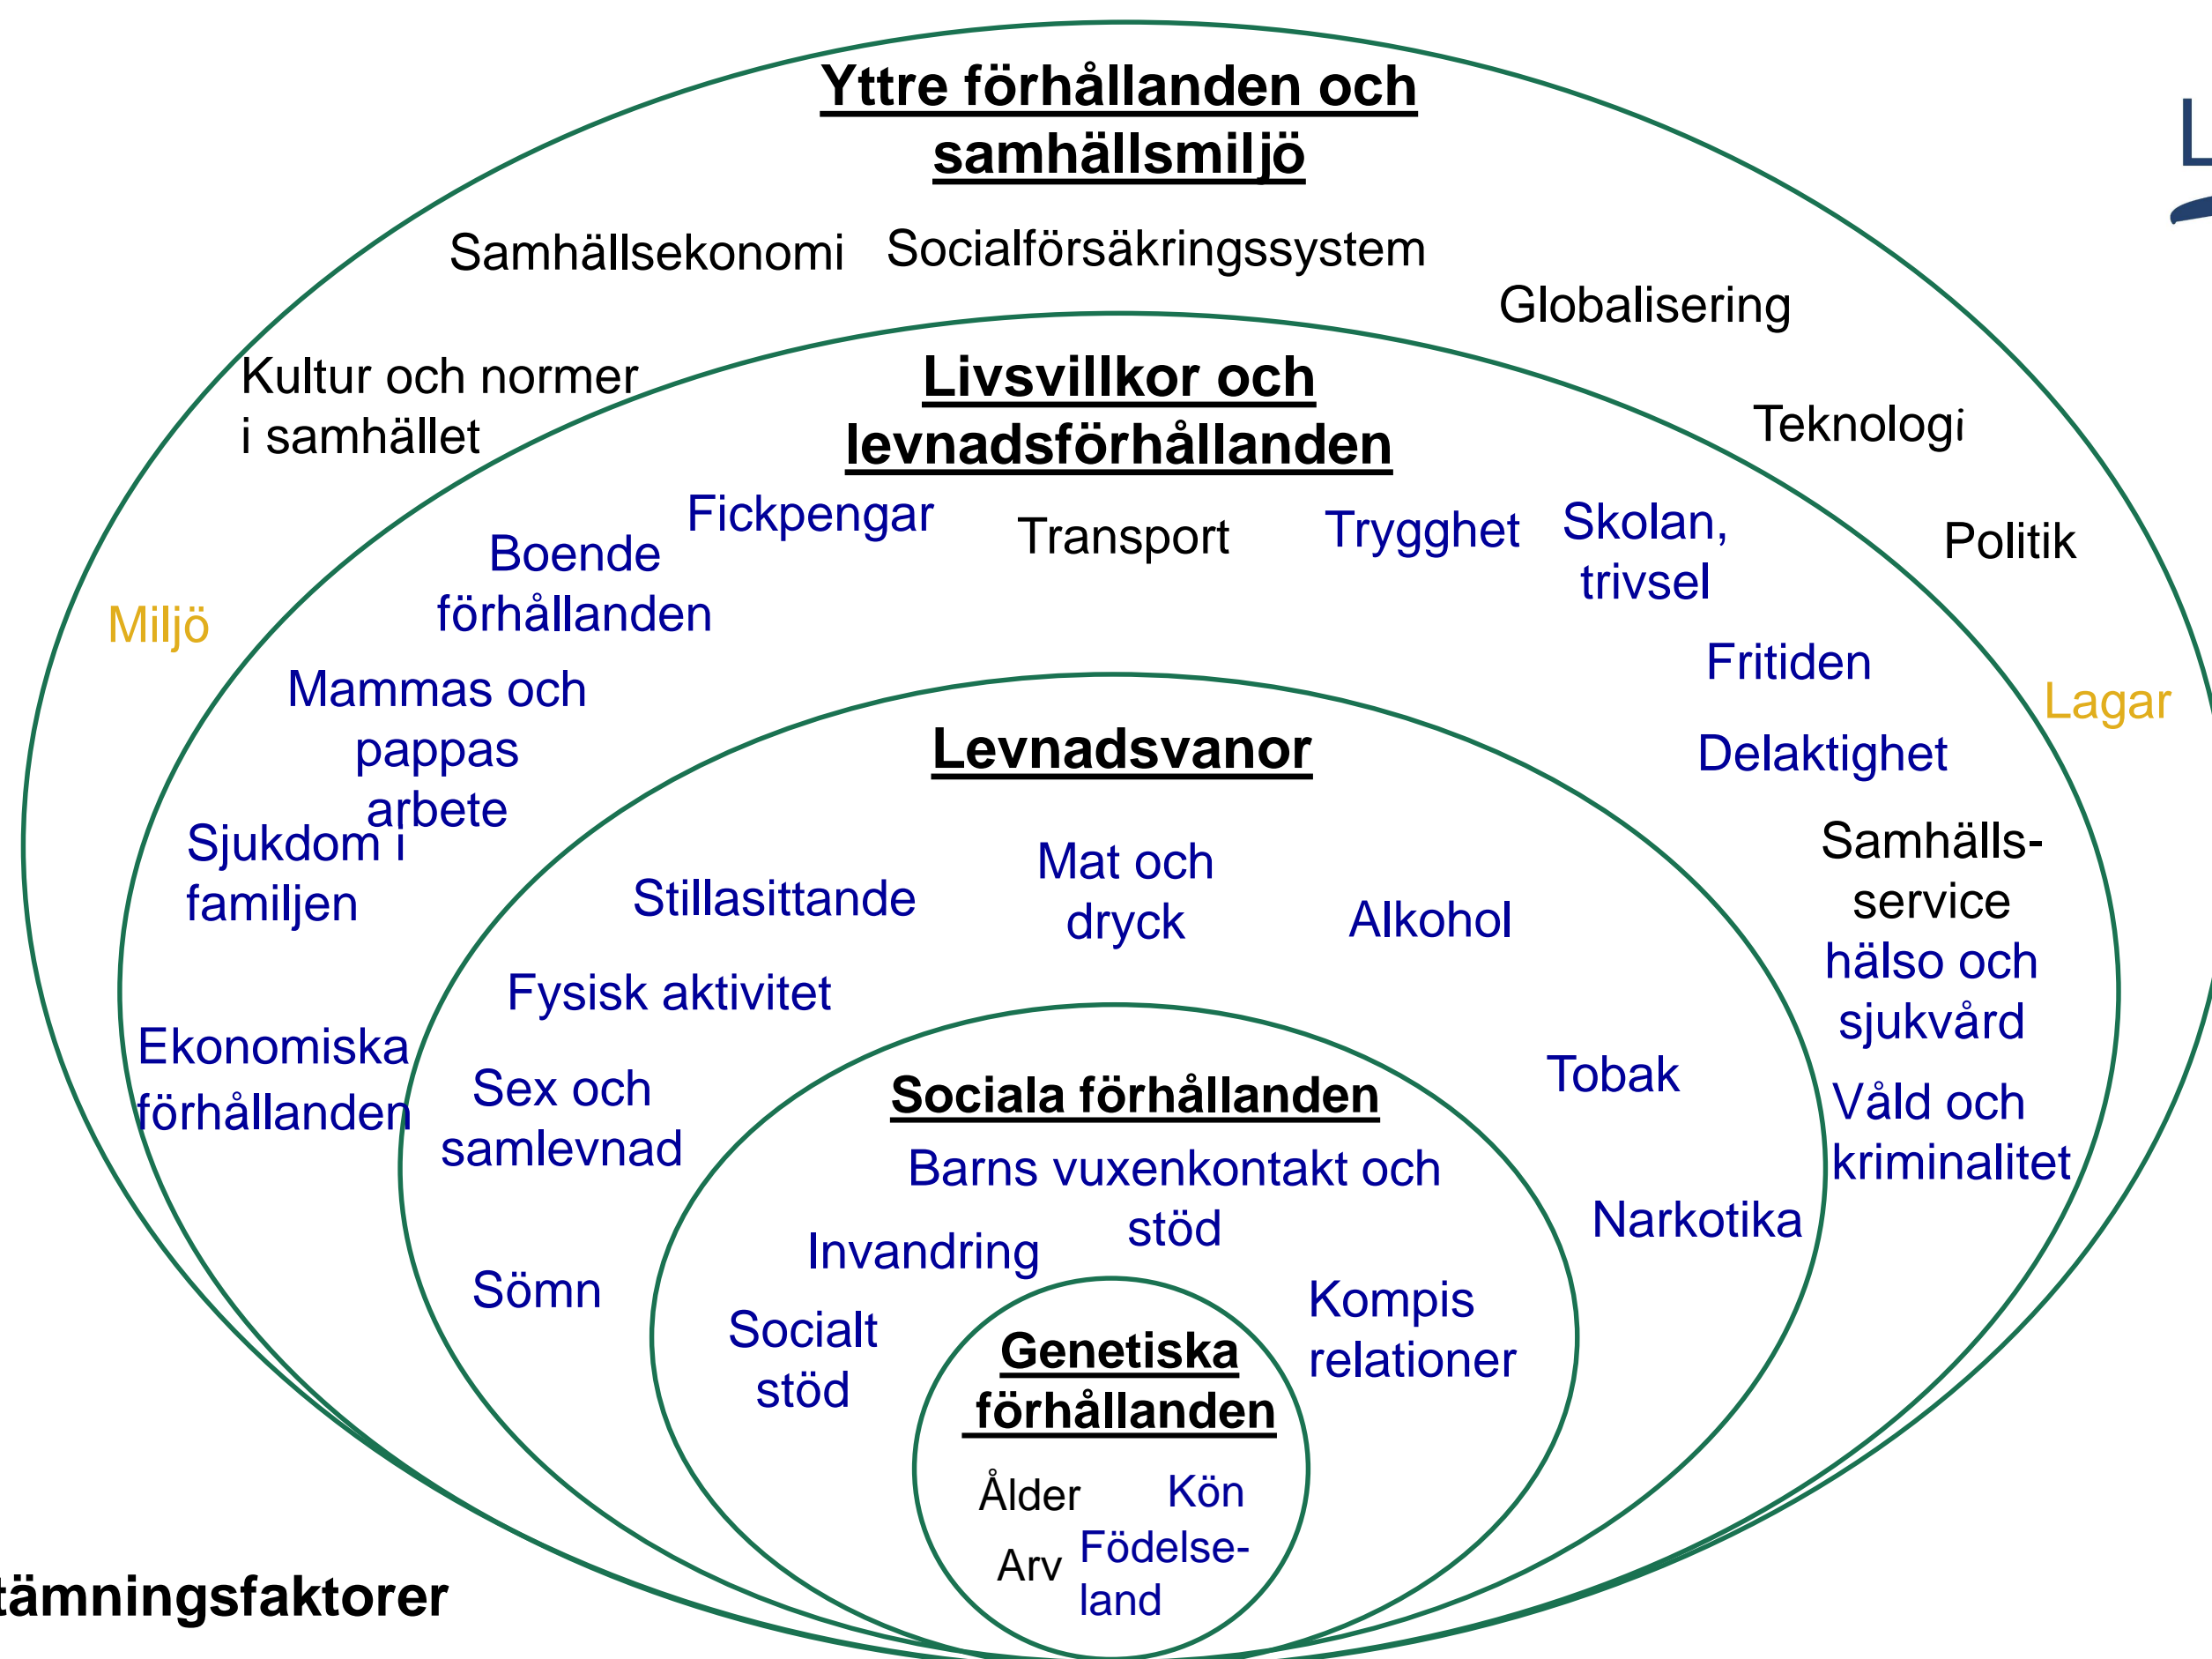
Yttre förhållanden och samhällsmiljö

Samhällsekonomi Socialförsäkringssystem

Globalisering

Kultur och normer i samhället

Livsvillkor och levnadsförhållanden

Teknologi

Fickpengar

Boende förhållanden

Transport

Trygghet

Skolan, trivsel

Politik

Miljö

Fritiden

Lagar

Mammas och pappas arbete

Delaktighet

Levnadsvanor

Sjukdom i familjen

Samhälls-service

Stillasittande

Mat och dryck

Alkohol

hälso och sjukvård

Fysisk aktivitet

Ekonomiska förhållanden

Sex och samlevnad

Sociala förhållanden

Tobak

Våld och kriminalitet

Barns vuxenkontakt och stöd

Invandring

Narkotika

Sömn

Socialt stöd

Kompis relationer

Genetiska förhållanden

Ålder

Kön

Arv

Födelse-land

tämningsfaktorer

L